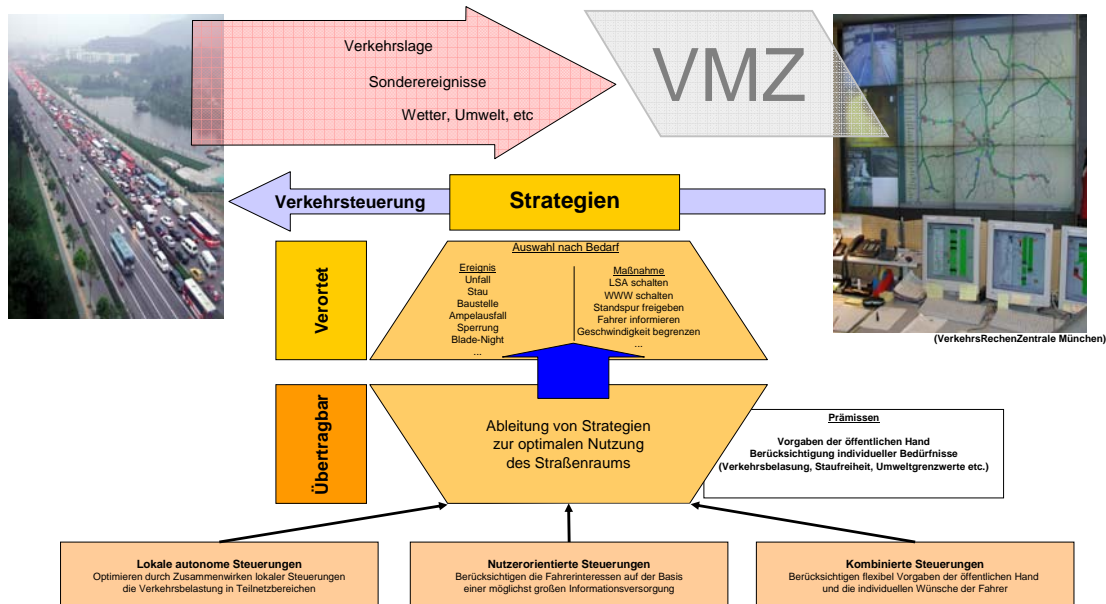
Verkehrslage

Sonderereignisse

Wetter, Umwelt, etc

VMZ

Verkehrssteuerung

Strategien

Verortet

Auswahl nach Bedarf

Ereignis
Unfall
Stau
Baustelle
Ampelausfall
Sperrung
Blade-Night
...

Maßnahme
LSA schalten
WWW schalten
Standspur freigeben
Fahrer informieren
Geschwindigkeit begrenzen
...

(VerkehrsRechenZentrale München)

Übertragbar

Ableitung von Strategien zur optimalen Nutzung des Straßenraums

Prämissen

Vorgaben der öffentlichen Hand
Berücksichtigung individueller Bedürfnisse
(Verkehrsbelasung, Staufreiheit, Umweltgrenzwerte etc.)

Lokale autonome Steuerungen
Optimieren durch Zusammenwirken lokaler Steuerungen die Verkehrsbelastung in Teilnetzbereichen

Nutzerorientierte Steuerungen
Berücksichtigen die Fahrerinteressen auf der Basis einer möglichst großen Informationsversorgung

Kombinierte Steuerungen
Berücksichtigen flexibel Vorgaben der öffentlichen Hand und die individuellen Wünsche der Fahrer